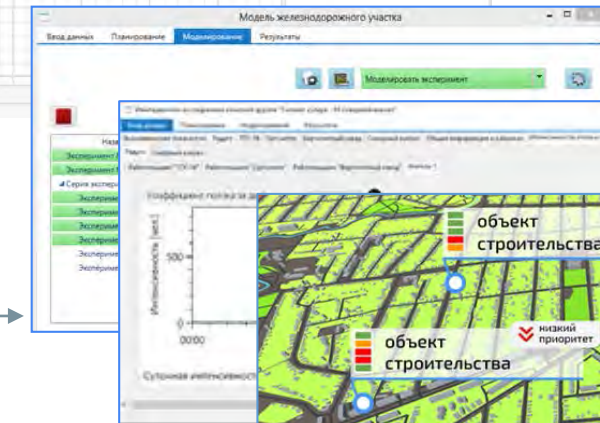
Модель железнодорожного участка

Ввод данных Планирование Моделирование Результаты

Моделировать эксперимент

Наз
Эксперимент
Эксперимент
Серия экспер
Эксперим
Эксперим
Эксперим
Эксперим
Экспери
Экспери

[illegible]

Ввод данных Планирование Моделирование Результаты

Коэффициент полезн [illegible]

Интенсивность [авт.]

500

00:00

Суточная интенсивност

объект строительства

объект строительства

низкий приоритет